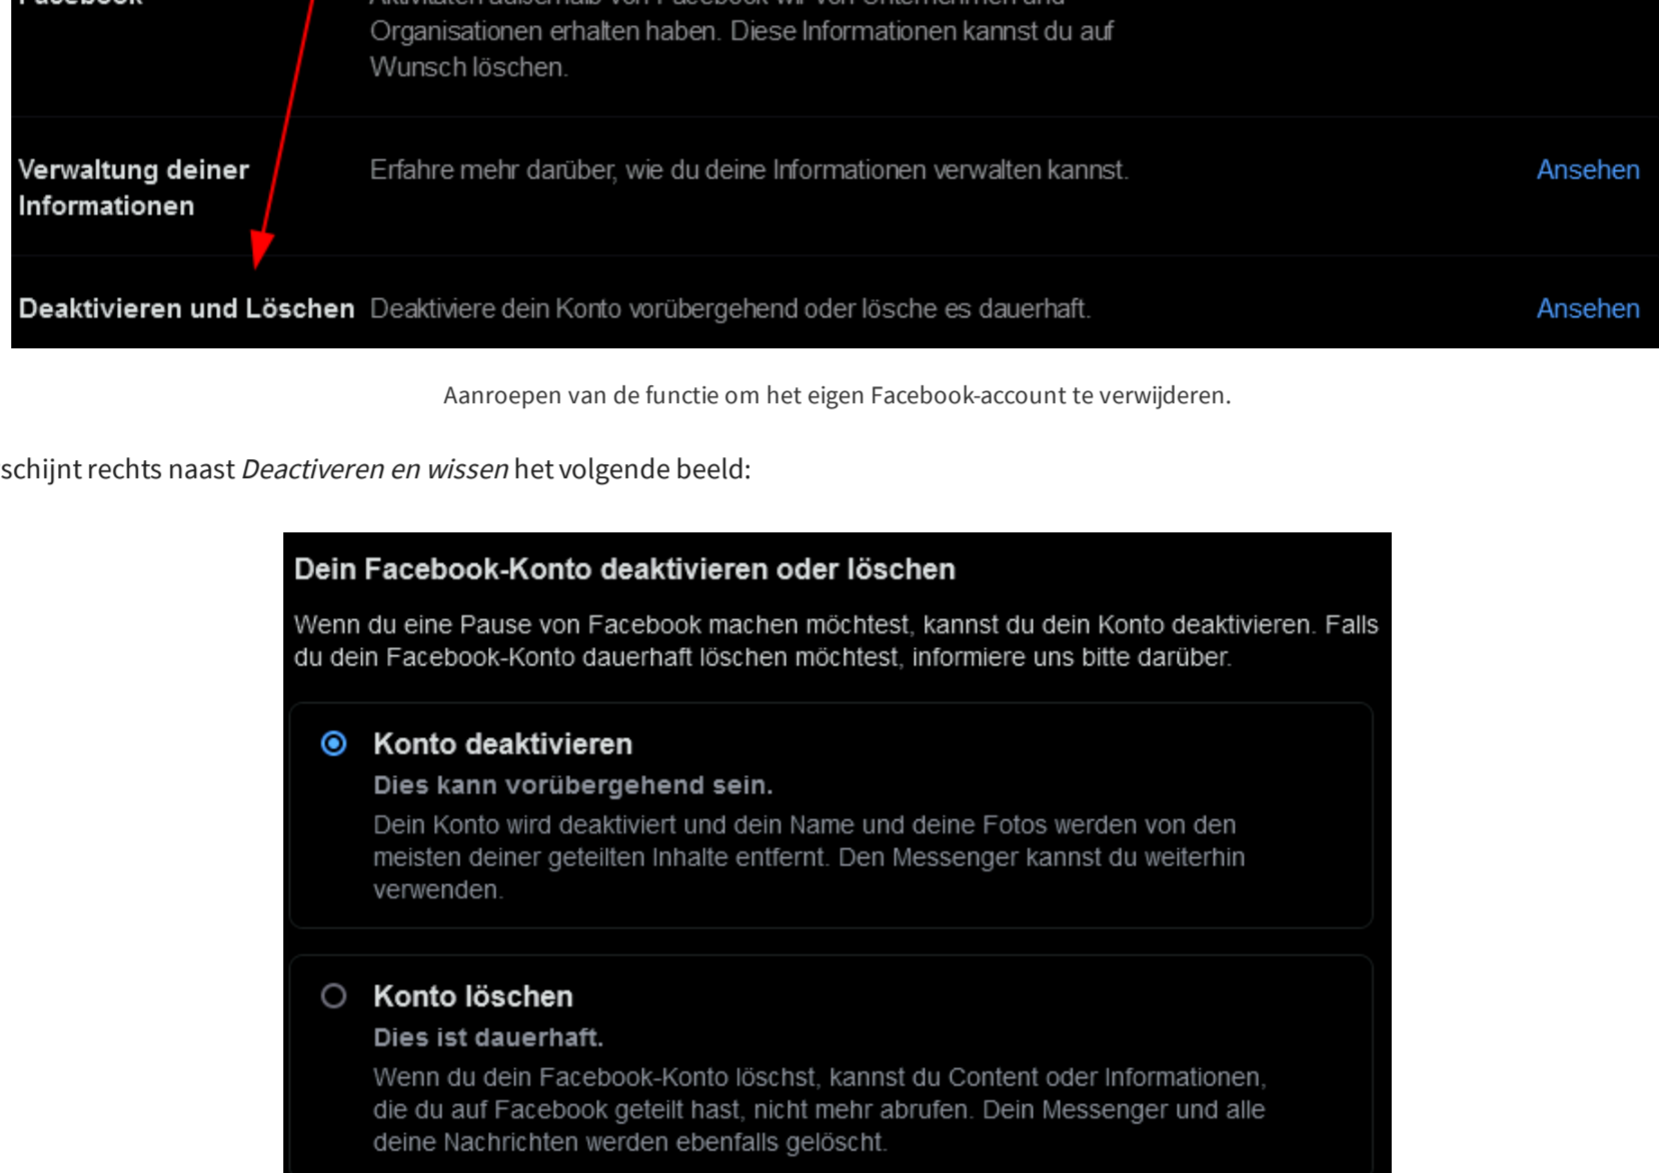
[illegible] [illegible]
Organisationen erhalten haben. Diese Informationen kannst du auf Wunsch löschen.

Verwaltung deiner Informationen
Erfahre mehr darüber, wie du deine Informationen verwalten kannst.
Ansehen

Deaktivieren und Löschen
Deaktiviere dein Konto vorübergehend oder lösche es dauerhaft.
Ansehen

Aanroepen van de functie om het eigen Facebook-account te verwijderen.

schijnt rechts naast *Deactiveren en wissen* het volgende beeld:

Dein Facebook-Konto deaktivieren oder löschen

Wenn du eine Pause von Facebook machen möchtest, kannst du dein Konto deaktivieren. Falls du dein Facebook-Konto dauerhaft löschen möchtest, informiere uns bitte darüber.

Konto deaktivieren
Dies kann vorübergehend sein.
Dein Konto wird deaktiviert und dein Name und deine Fotos werden von den meisten deiner geteilten Inhalte entfernt. Den Messenger kannst du weiterhin verwenden.

Konto löschen
Dies ist dauerhaft.
Wenn du dein Facebook-Konto löschst, kannst du Content oder Informationen, die du auf Facebook geteilt hast, nicht mehr abrufen. Dein Messenger und alle deine Nachrichten werden ebenfalls gelöscht.